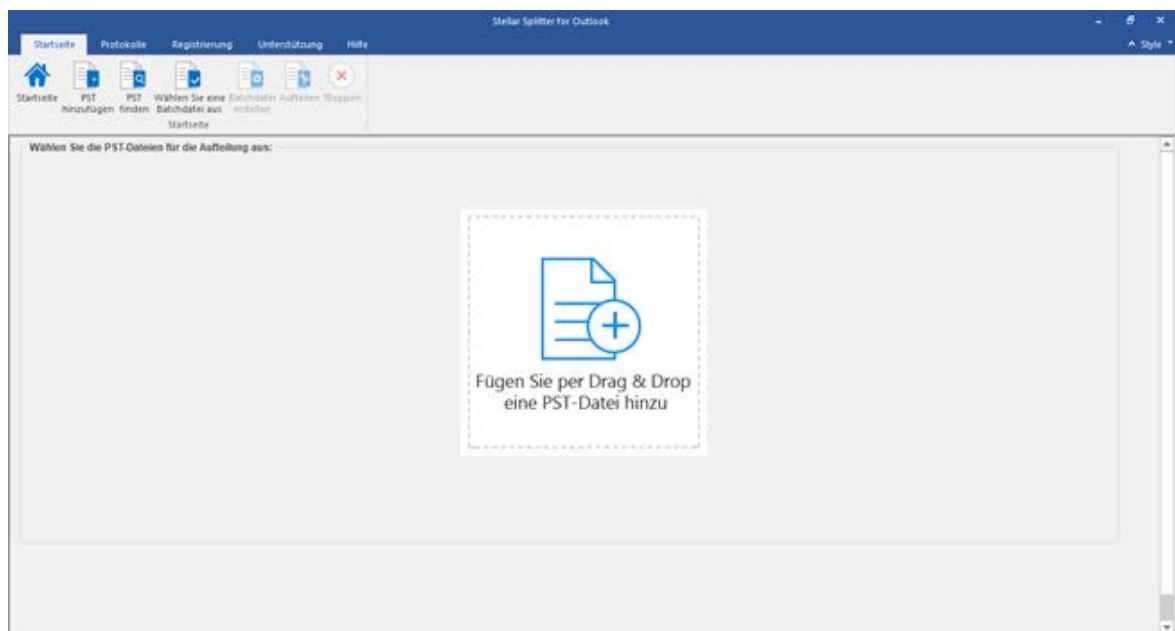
Stellar Splitter for Outlook

Startseite Protokolle Registrierung Unterstützung Hilfe

^ Style

Startseite

PST hinzufügen

PST finden

Wählen Sie eine Batchdatei aus

Batchdatei erstellen

Aufteilen

Stoppen

Startseite

Wählen Sie die PST-Dateien für die Aufteilung aus:

Fügen Sie per Drag & Drop eine PST-Datei hinzu